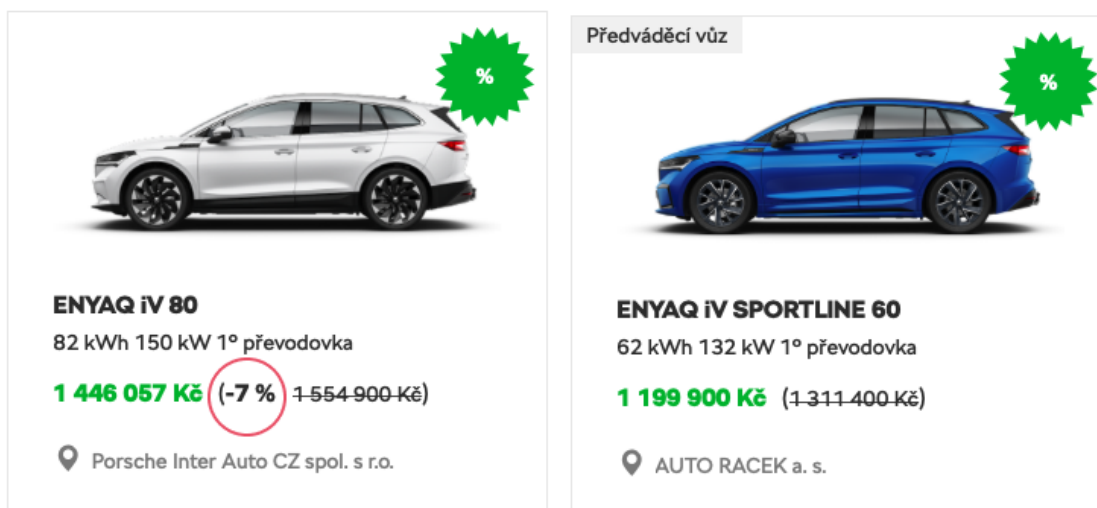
%

ENYAQ iV 80

82 kWh 150 kW 1° převodovka

1 446 057 Kč (-7 % ~~1 554 900 Kč~~)

Porsche Inter Auto CZ spol. s r.o.

Předváděcí vůz

%

ENYAQ iV SPORTLINE 60

62 kWh 132 kW 1° převodovka

1 199 900 Kč (~~1 311 400 Kč~~)

AUTO RACEK a. s.